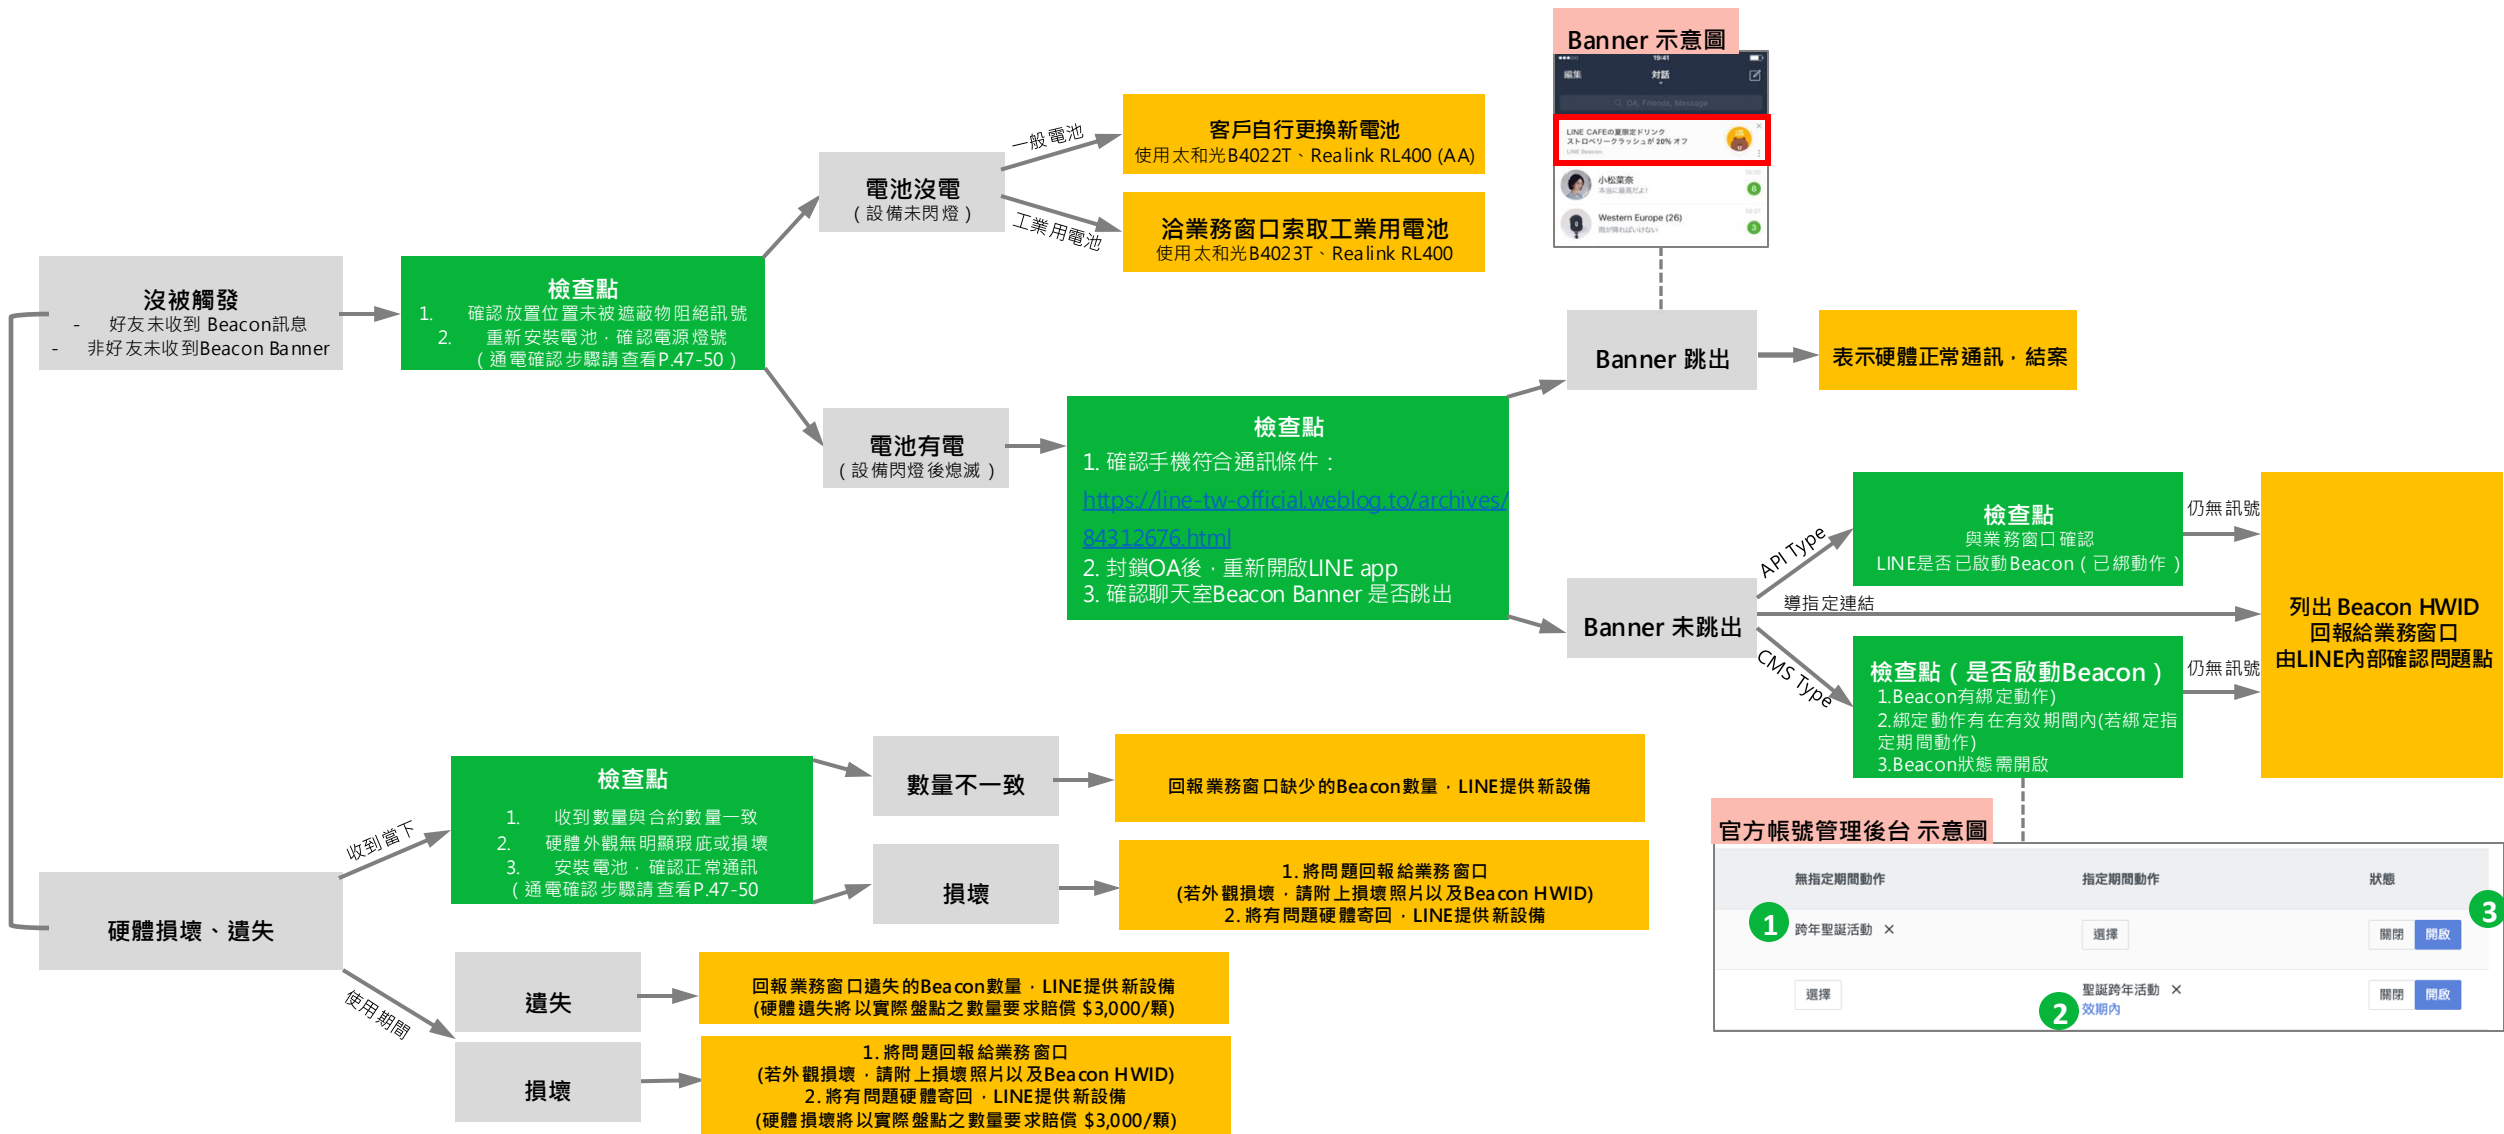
Banner 示意圖

LINE CAFEの夏限定ドリンク ストロベリークラッシュが 20% オフ

小松菜奈

Western Europe (26)

沒被觸發
- 好友未收到 Beacon訊息
- 非好友未收到Beacon Banner

檢查點
1. 確認放置位置未被遮蔽物阻絕訊號
2. 重新安裝電池，確認電源燈號
（通電確認步驟請查看P.47-50）

電池沒電
（設備未閃燈）

一般電池

工業用電池

客戶自行更換新電池
使用太和光B4022T、Realink RL400 (AA)

洽業務窗口索取工業用電池
使用太和光B4023T、Realink RL400

電池有電
（設備閃燈後熄滅）

檢查點
1. 確認手機符合通訊條件：
https://line-tw-official.weblog.to/archives/84312676.html
2. 封鎖OA後，重新開啟LINE app
3. 確認聊天室Beacon Banner 是否跳出

Banner 跳出

表示硬體正常通訊，結案

Banner 未跳出

API Type

檢查點
與業務窗口確認
LINE是否已啟動Beacon（已綁動作）

仍無訊號

導指定連結

CMS Type

檢查點（是否啟動Beacon）
1.Beacon有綁定動作)
2.綁定動作有在有效期間內(若綁定指定期間動作)
3.Beacon狀態需開啟

仍無訊號

列出 Beacon HWID
回報給業務窗口
由LINE內部確認問題點

硬體損壞、遺失

收到當下

檢查點
1. 收到數量與合約數量一致
2. 硬體外觀無明顯瑕疵或損壞
3. 安裝電池，確認正常通訊
（通電確認步驟請查看P.47-50

數量不一致

回報業務窗口缺少的Beacon數量，LINE提供新設備

損壞

1. 將問題回報給業務窗口
(若外觀損壞，請附上損壞照片以及Beacon HWID)
2. 將有問題硬體寄回，LINE提供新設備

官方帳號管理後台 示意圖

| 無指定期間動作 | 指定期間動作 | 狀態 |
|---|---|---|
| 1 跨年聖誕活動 × | 選擇 | 關閉 開啟 3 |
| 選擇 | 聖誕跨年活動 × 2 效期內 | 關閉 開啟 |

使用期間

遺失

回報業務窗口遺失的Beacon數量，LINE提供新設備
(硬體遺失將以實際盤點之數量要求賠償 $3,000/顆)

損壞

1. 將問題回報給業務窗口
(若外觀損壞，請附上損壞照片以及Beacon HWID)
2. 將有問題硬體寄回，LINE提供新設備
(硬體損壞將以實際盤點之數量要求賠償 $3,000/顆)